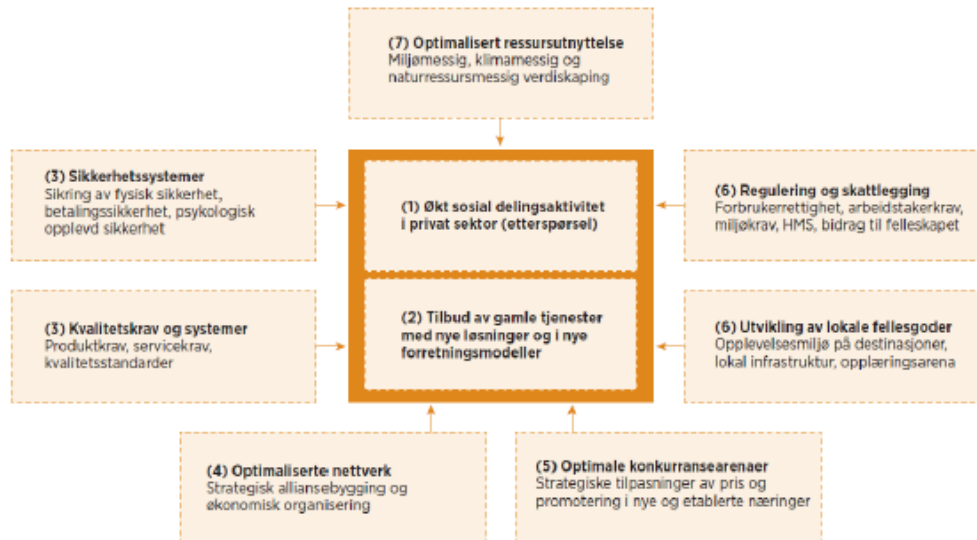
(7) Optimalisert ressursutnyttelse
Miljømessig, klimamessig og naturressursmessig verdiskaping

(3) Sikkerhetssystemer
Sikring av fysisk sikkerhet, betalingssikkerhet, psykologisk opplevd sikkerhet

(1) Økt sosial delingsaktivitet i privat sektor (etterspørsel)

(6) Regulering og skattlegging
Forbrukerrettighet, arbeidstakerkrav, miljøkrav, HMS, bidrag til felleskapet

(3) Kvalitetskrav og systemer
Produktkrav, servicekrav, kvalitetsstandarder

(2) Tilbud av gamle tjenester med nye løsninger og i nye forretningsmodeller

(6) Utvikling av lokale fellesgoder
Opplevelsesmiljø på destinasjoner, lokal infrastruktur, opplæringsarena

(4) Optimaliserte nettverk
Strategisk alliansebygging og økonomisk organisering

(5) Optimale konkurransearenaer
Strategiske tilpasninger av pris og promotering i nye og etablerte næringer